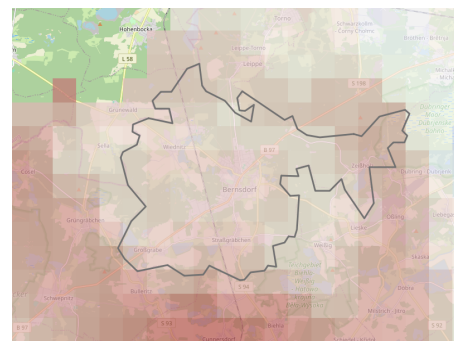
Hohenbocka
L 58
Terno
Schwarzkollm
Černy Chołmc
Leippe-Torno
Lipiny
Grünewald
Wiednitz
Bernsdorf
Straßgräbchen
Großgrabe
Wittichenau
Kulkwitz
Lieske
Zeißig
Weißig
Oßling
Cunnersdorf
Schwepnitz
Bulleritz
Kamenz
Biehla
S 94
S 95
B 97